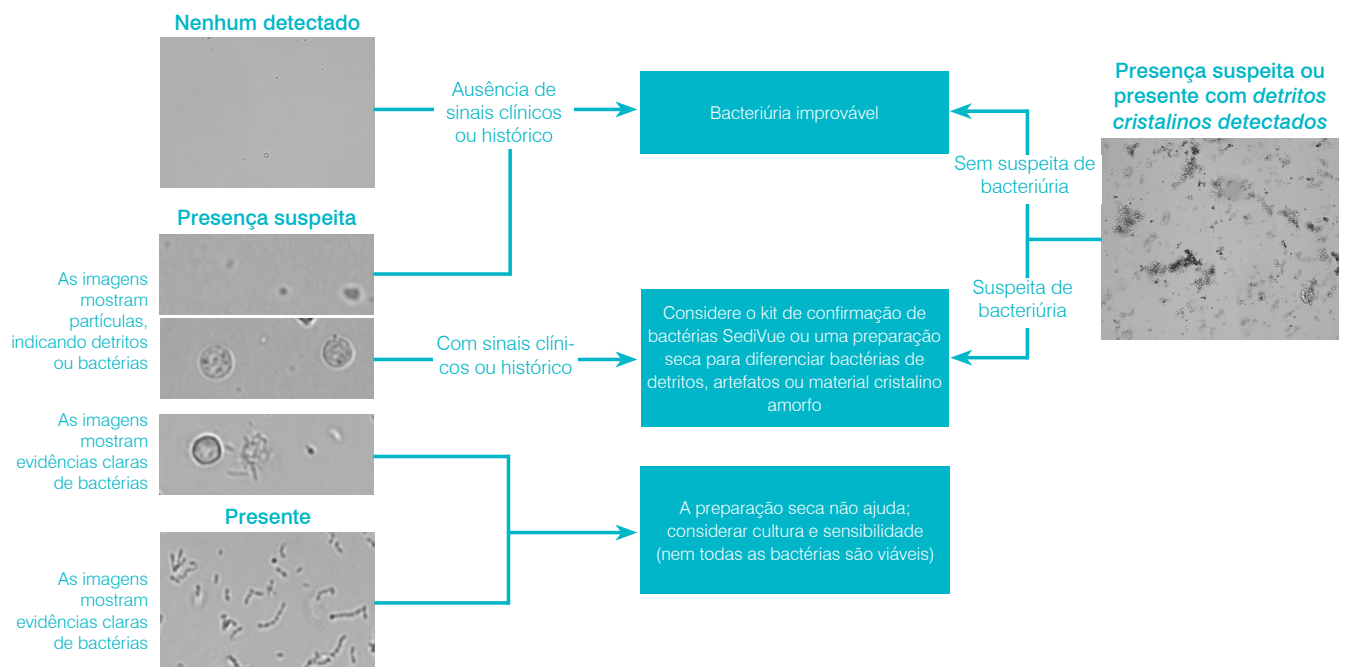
Nenhum detectado

Ausência de sinais clínicos ou histórico

Bacteriúria improvável

Presença suspeita ou presente com *detritos cristalinos detectados*

Sem suspeita de bacteriúria

Presença suspeita

As imagens mostram partículas, indicando detritos ou bactérias

Com sinais clínicos ou histórico

Considere o kit de confirmação de bactérias SediVue ou uma preparação seca para diferenciar bactérias de detritos, artefatos ou material cristalino amorfo

Suspeita de bacteriúria

As imagens mostram evidências claras de bactérias

A preparação seca não ajuda; considerar cultura e sensibilidade (nem todas as bactérias são viáveis)

Presente

As imagens mostram evidências claras de bactérias